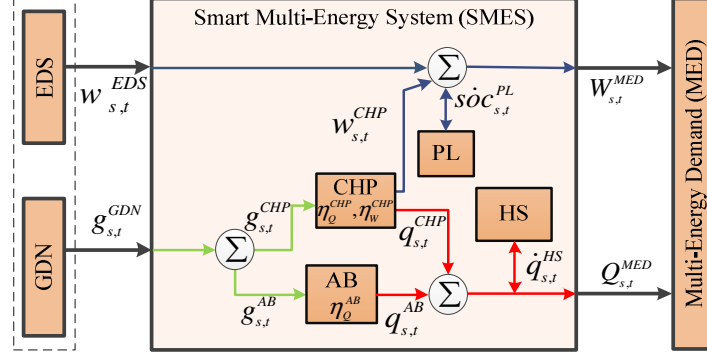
Smart Multi-Energy System (SMES)

EDS

$w_{s,t}^{EDS}$

$\Sigma$

$s\dot{o}c_{s,t}^{PL}$

$W_{s,t}^{MED}$

$w_{s,t}^{CHP}$

PL

Multi-Energy Demand (MED)

GDN

$g_{s,t}^{GDN}$

CHP
$\eta_{Q}^{CHP},\eta_{W}^{CHP}$

$g_{s,t}^{CHP}$

$q_{s,t}^{CHP}$

HS

$\Sigma$

$\dot{q}_{s,t}^{HS}$

$Q_{s,t}^{MED}$

AB
$\eta_{Q}^{AB}$

$\Sigma$

$g_{s,t}^{AB}$

$q_{s,t}^{AB}$